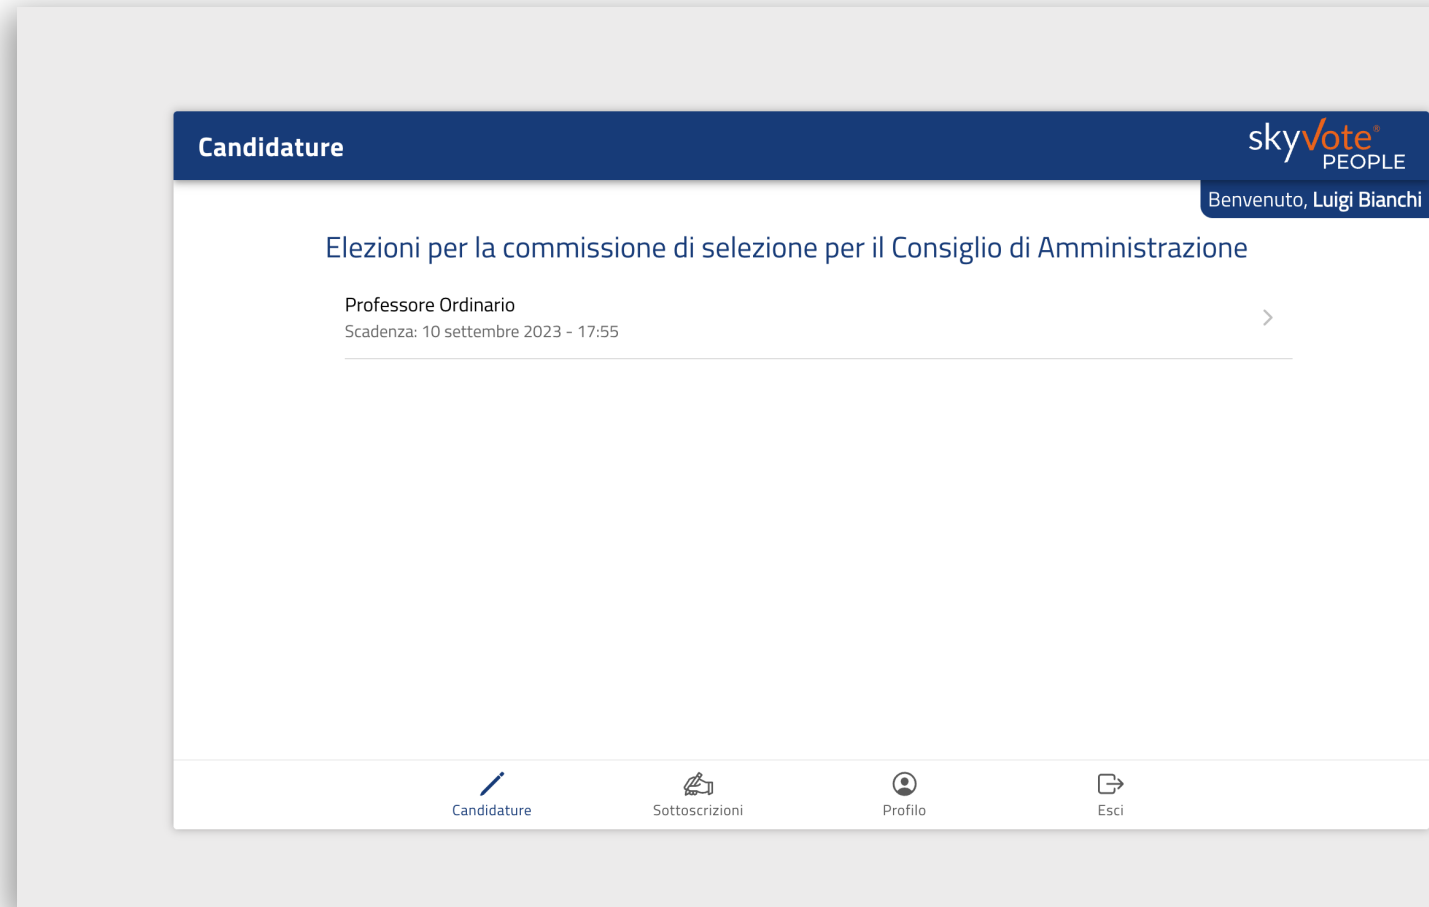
Candidature

skyVote® PEOPLE

Benvenuto, Luigi Bianchi

Elezioni per la commissione di selezione per il Consiglio di Amministrazione

Professore Ordinario
Scadenza: 10 settembre 2023 - 17:55

Candidature
Sottoscrizioni
Profilo
Esci